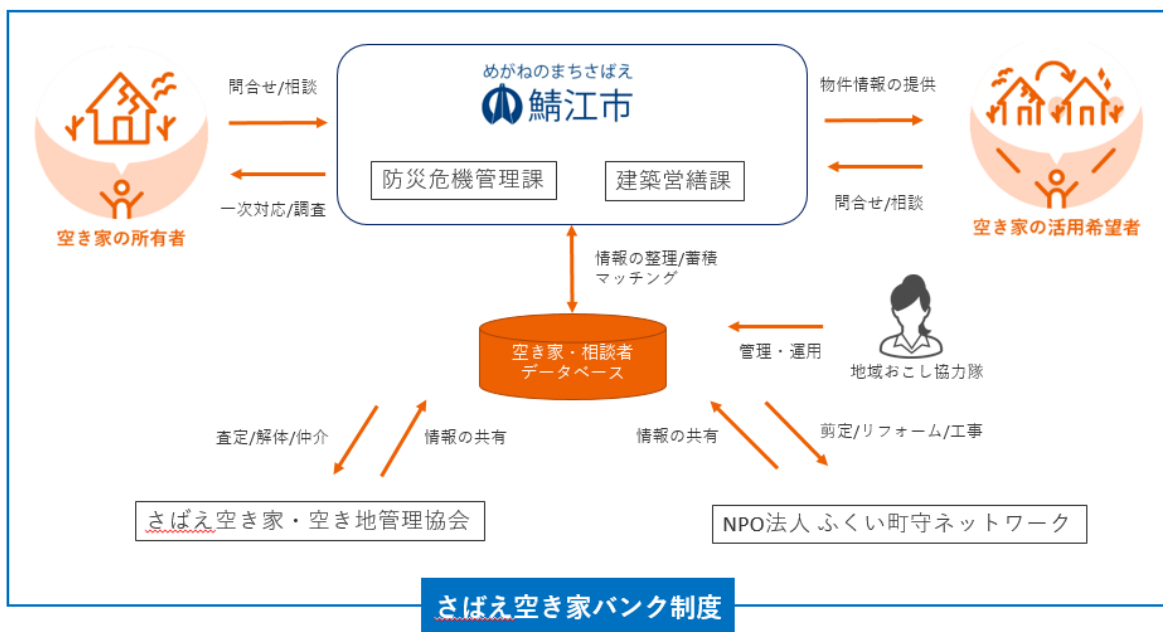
問合せ/相談

一次対応/調査

空き家の所有者

めがねのまちさばえ
鯖江市

防災危機管理課

建築営繕課

物件情報の提供

問合せ/相談

空き家の活用希望者

情報の整理/蓄積
マッチング

空き家・相談者
データベース

管理・運用

地域おこし協力隊

査定/解体/仲介

情報の共有

情報の共有

剪定/リフォーム/工事

さばえ空き家・空き地管理協会

NPO法人 ふくい町守ネットワーク

さばえ空き家バンク制度